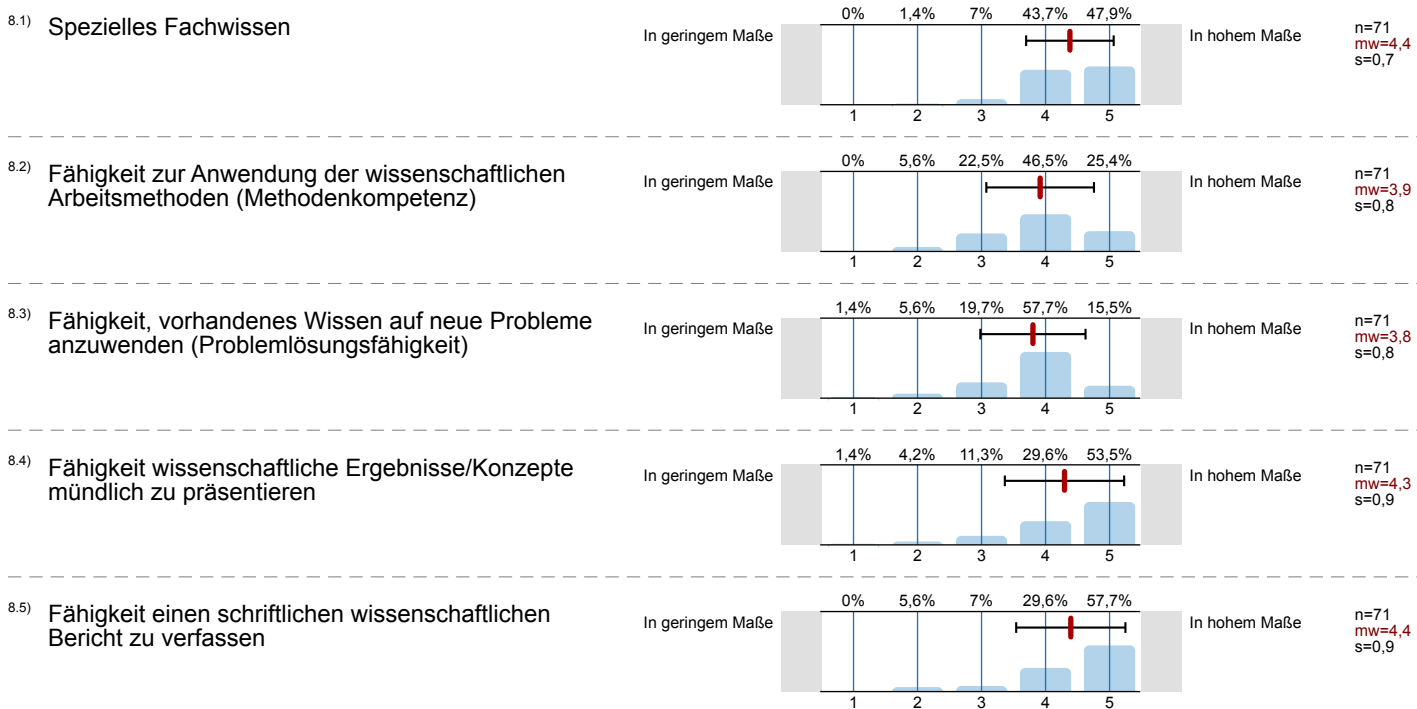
8.1) Spezielles Fachwissen

0% 1,4% 7% 43,7% 47,9%

In geringem Maße

1 2 3 4 5

In hohem Maße

n=71
mw=4,4
s=0,7

8.2) Fähigkeit zur Anwendung der wissenschaftlichen Arbeitsmethoden (Methodenkompetenz)

0% 5,6% 22,5% 46,5% 25,4%

In geringem Maße

1 2 3 4 5

In hohem Maße

n=71
mw=3,9
s=0,8

8.3) Fähigkeit, vorhandenes Wissen auf neue Probleme anzuwenden (Problemlösungsfähigkeit)

1,4% 5,6% 19,7% 57,7% 15,5%

In geringem Maße

1 2 3 4 5

In hohem Maße

n=71
mw=3,8
s=0,8

8.4) Fähigkeit wissenschaftliche Ergebnisse/Konzepte mündlich zu präsentieren

1,4% 4,2% 11,3% 29,6% 53,5%

In geringem Maße

1 2 3 4 5

In hohem Maße

n=71
mw=4,3
s=0,9

8.5) Fähigkeit einen schriftlichen wissenschaftlichen Bericht zu verfassen

0% 5,6% 7% 29,6% 57,7%

In geringem Maße

1 2 3 4 5

In hohem Maße

n=71
mw=4,4
s=0,9